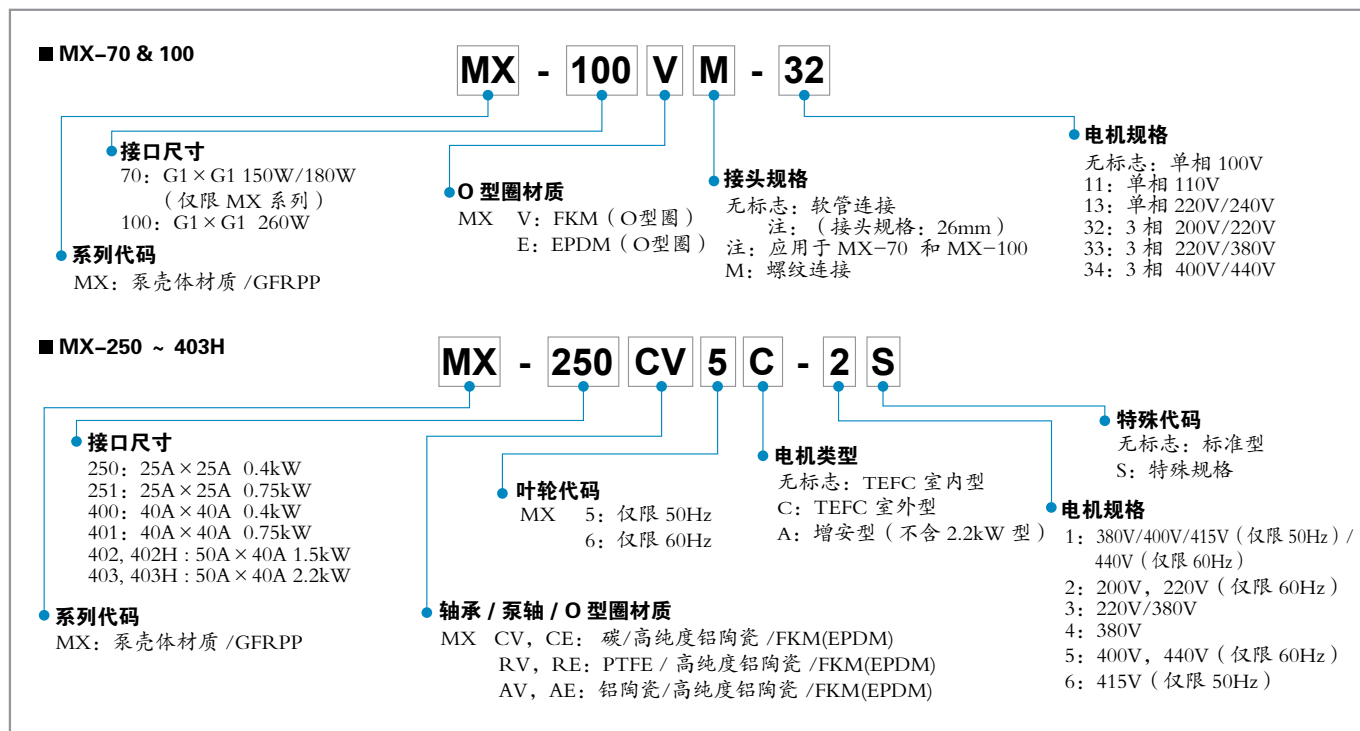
■ MX–70 & 100

MX - 100 V M - 32

接口尺寸
70：G1 × G1 150W/180W
（仅限 MX 系列）
100：G1 × G1 260W

系列代码
MX：泵壳体材质 /GFRPP

O 型圈材质
MX V：FKM（O型圈）
E：EPDM（O型圈）

接头规格
无标志：软管连接
注：（接头规格：26mm）
注：应用于 MX−70 和 MX−100
M：螺纹连接

电机规格
无标志：单相 100V
11：单相 110V
13：单相 220V/240V
32：3 相 200V/220V
33：3 相 220V/380V
34：3 相 400V/440V

■ MX–250 ~ 403H

MX - 250 CV 5 C - 2 S

接口尺寸
250：25A × 25A 0.4kW
251：25A × 25A 0.75kW
400：40A × 40A 0.4kW
401：40A × 40A 0.75kW
402, 402H : 50A × 40A 1.5kW
403, 403H : 50A × 40A 2.2kW

系列代码
MX：泵壳体材质 /GFRPP

叶轮代码
MX 5：仅限 50Hz
6：仅限 60Hz

轴承 / 泵轴 / O 型圈材质
MX CV，CE：碳/高纯度铝陶瓷 /FKM(EPDM)
RV，RE：PTFE / 高纯度铝陶瓷 /FKM(EPDM)
AV，AE：铝陶瓷/高纯度铝陶瓷 /FKM(EPDM)

电机类型
无标志：TEFC 室内型
C：TEFC 室外型
A：增安型（不含 2.2kW 型）

特殊代码
无标志：标准型
S：特殊规格

电机规格
1：380V/400V/415V（仅限 50Hz）/ 440V（仅限 60Hz）
2：200V，220V（仅限 60Hz）
3：220V/380V
4：380V
5：400V，440V（仅限 60Hz）
6：415V（仅限 50Hz）